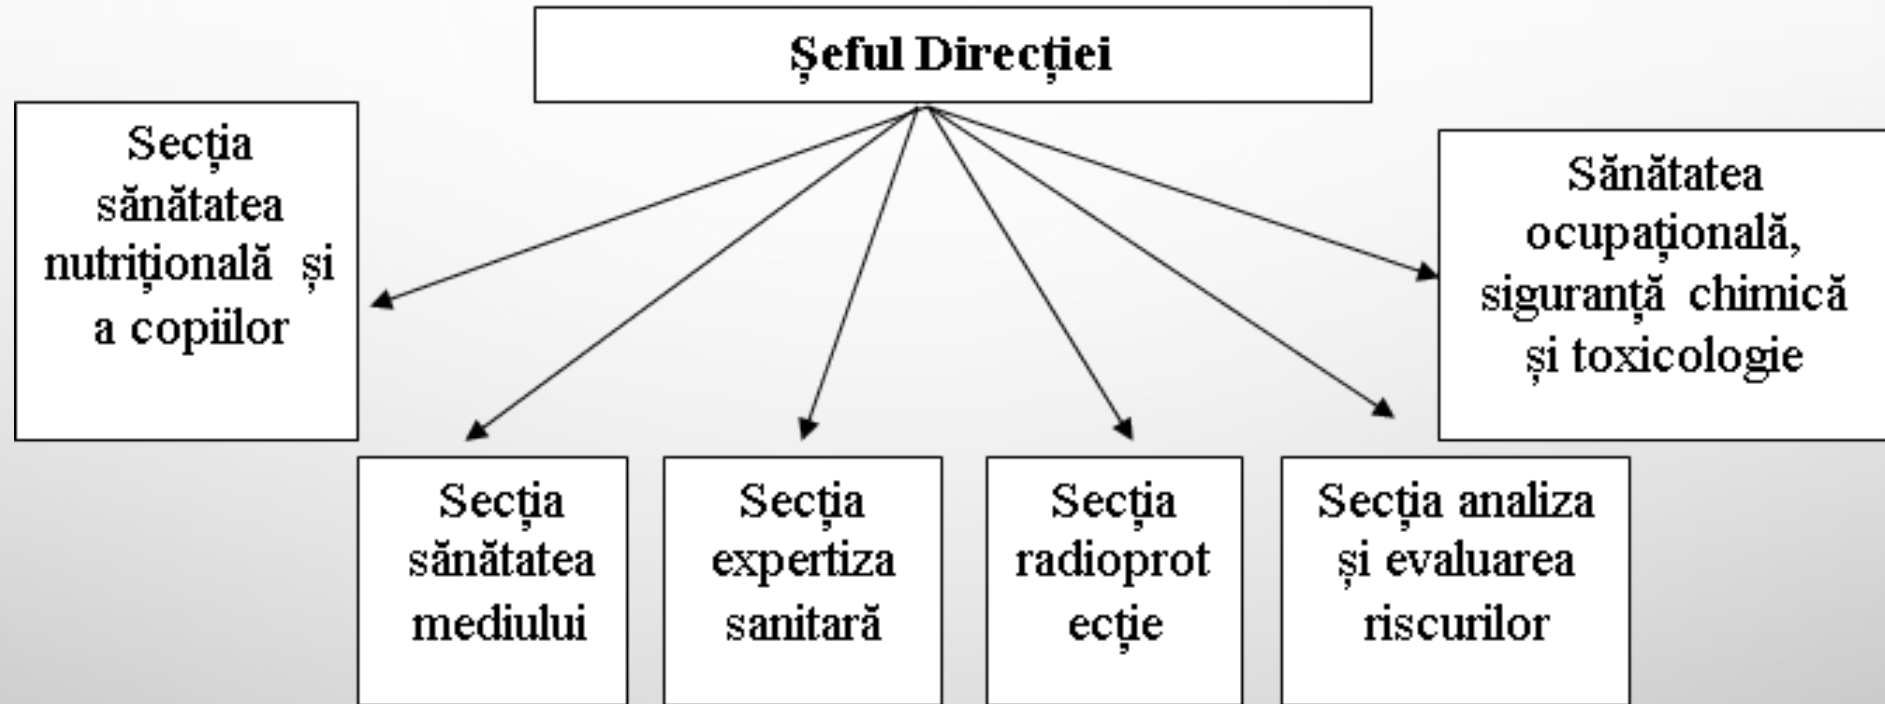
Șeful Direcției

Secția sănătatea nutrițională și a copiilor

Sănătatea ocupațională, siguranță chimică și toxicologie

Secția sănătatea mediului

Secția expertiza sanitară

Secția radioprot ecție

Secția analiza și evaluarea riscurilor